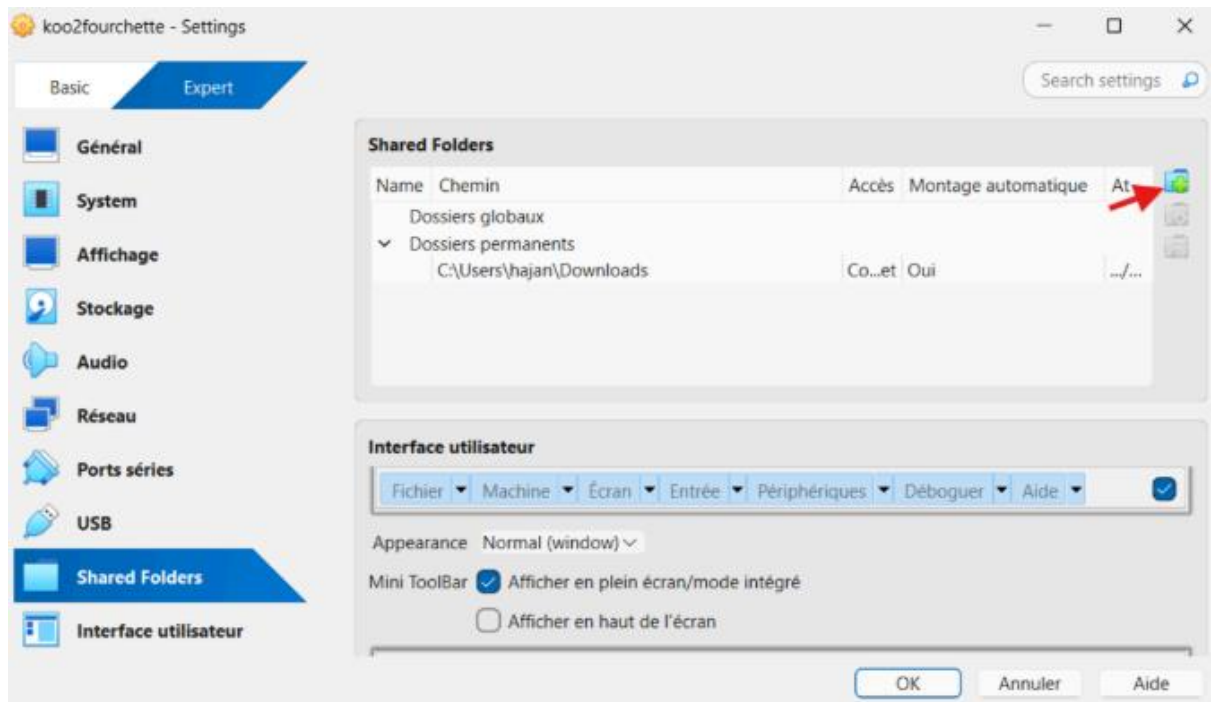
koo2fourchette - Settings

Basic
Expert

Search settings

Général
System
Affichage
Stockage
Audio
Réseau
Ports séries
USB
Shared Folders
Interface utilisateur

Shared Folders

| Name | Chemin | Accès | Montage automatique | At |
|---|---|---|---|---|
| Dossiers globaux | | | | |
| Dossiers permanents | | | | |
| | C:\Users\hajan\Downloads | Co...et | Oui | .../... |

Interface utilisateur

Fichier Machine Écran Entrée Périphériques Déboguer Aide

Appearance Normal (window)

Mini ToolBar Afficher en plein écran/mode intégré

Afficher en haut de l'écran

OK
Annuler
Aide